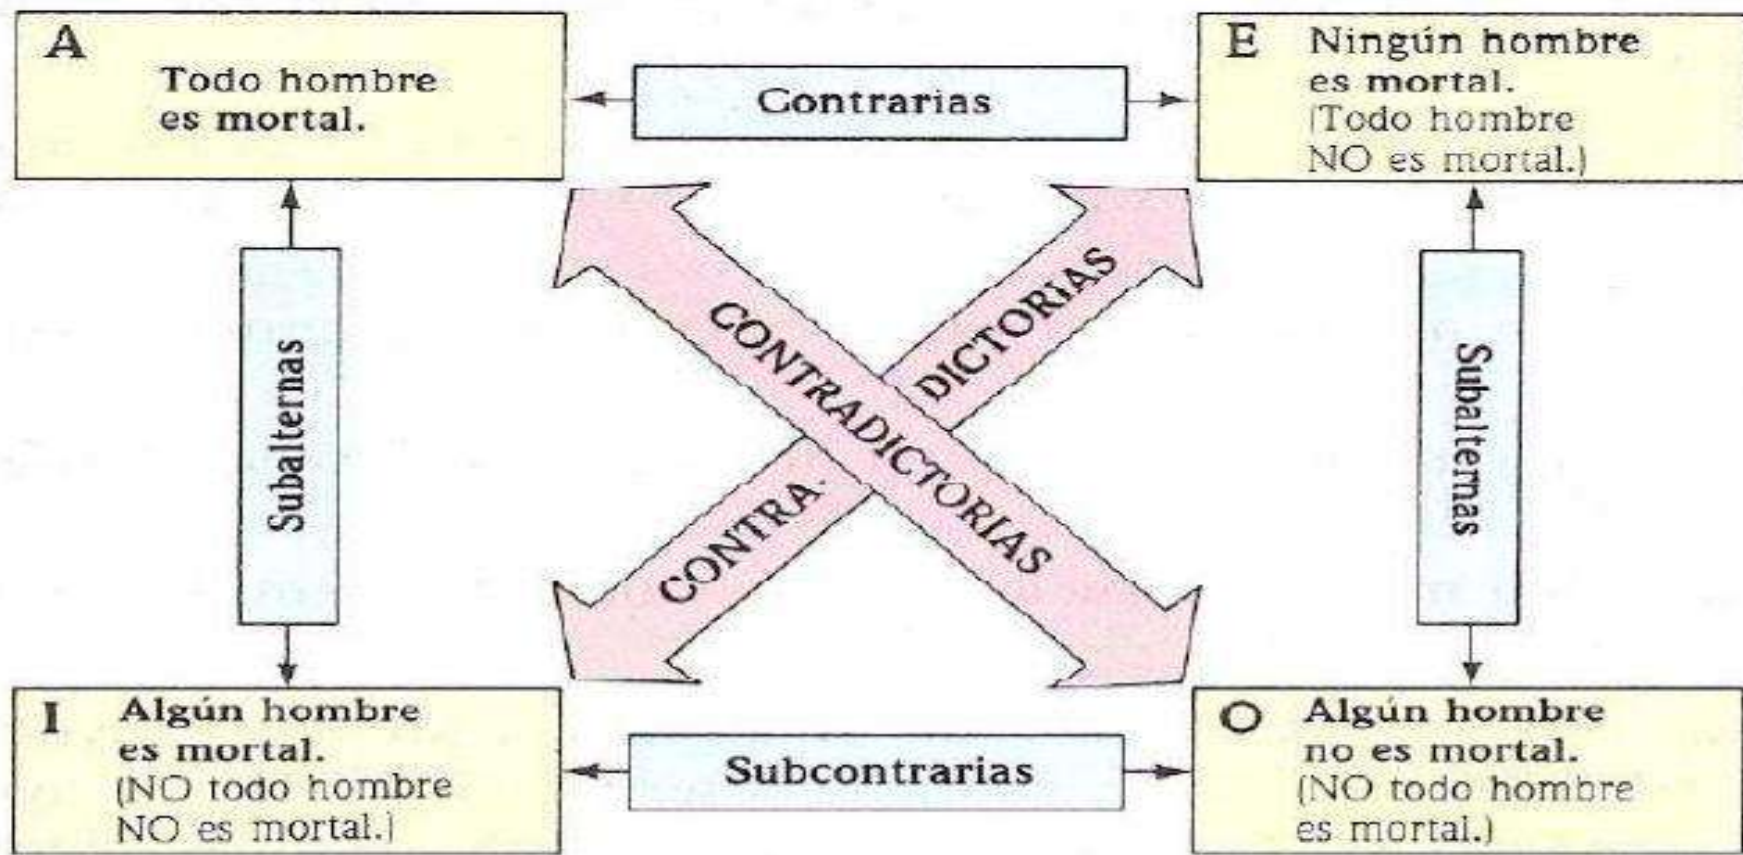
A
Todo hombre es mortal.

Contrarias

E
Ningún hombre es mortal.
(Todo hombre NO es mortal.)

Subalternas

CONTRADICTORIAS

CONTRA DICTORIAS

Subalternas

I
Algún hombre es mortal.
(NO todo hombre NO es mortal.)

Subcontrarias

O
Algún hombre no es mortal.
(NO todo hombre es mortal.)